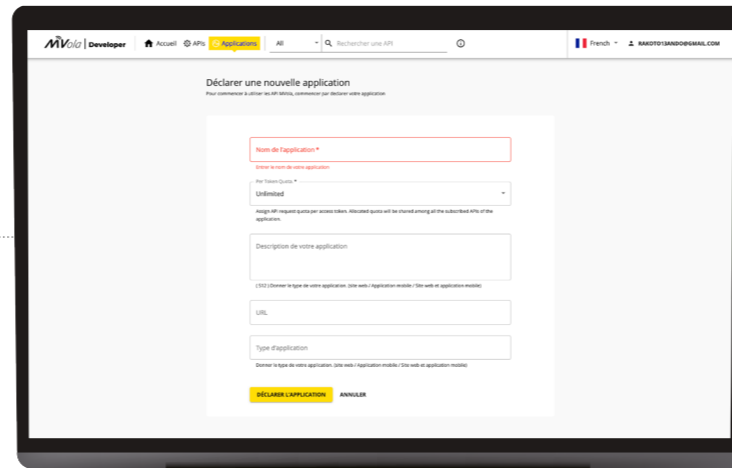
MVola | Developer Accueil APIs Applications All Rechercher une API French RAKOTO13ANDO@GMAIL.COM

Déclarer une nouvelle application

Pour commencer à utiliser les API MVola, commencez par déclarer votre application

Nom de l'application *

Entrer le nom de votre application

Per Token Quota *

Unlimited

Assign API request quota per access token. Allocated quota will be shared among all the subscribed APIs of the application.

Description de votre application

( 0/2 ) Donner le type de votre application. (site web / Application mobile / Site web et application mobile)

URL

Type d'application

Donner le type de votre application. (site web / Application mobile / Site web et application mobile)

DÉCLARER L'APPLICATION ANNULER